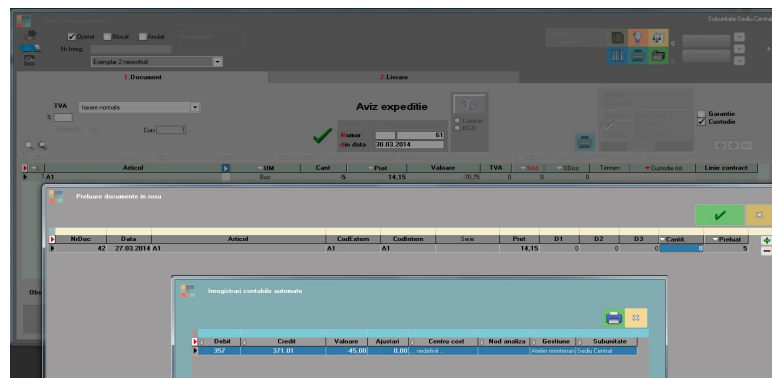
Subunitate Sediu Central

Operat Blocat Anulat

Nr.Inreg

Exemplar 2 nerestituit

1.Document

2.Livrare

TVA

taxare normala

%

Curs 1

Aviz expeditie

Cantar

RCA

Numar 61

din data 30.03.2014

Garantie

Custodie

Articol

UM

Cant

Pret

Valoare

TVA

Stoc

Termen

Custodie Init.

Linie contract

A1

Buc

-5

14,15

-70,75

0

0

Preluare documente in rosu

NrDoc

Data

Articol

CodExtern

CodIntern

Serie

Pret

D1

D2

D3

Cantit

Preluat

42

27.03.2014

A1

A1

A1

14,15

0

0

0

5

Obs

Inregistrari contabile automate

| Debit | Credit | Valoare | Ajustari | Centru cost | Nod analiza | Gestiune | Subunitate |
|---|---|---|---|---|---|---|---|
| 357 | 371.01 | -45,00 | 0,00 | nedefinit | | Atelier mentenan | Sediu Central |